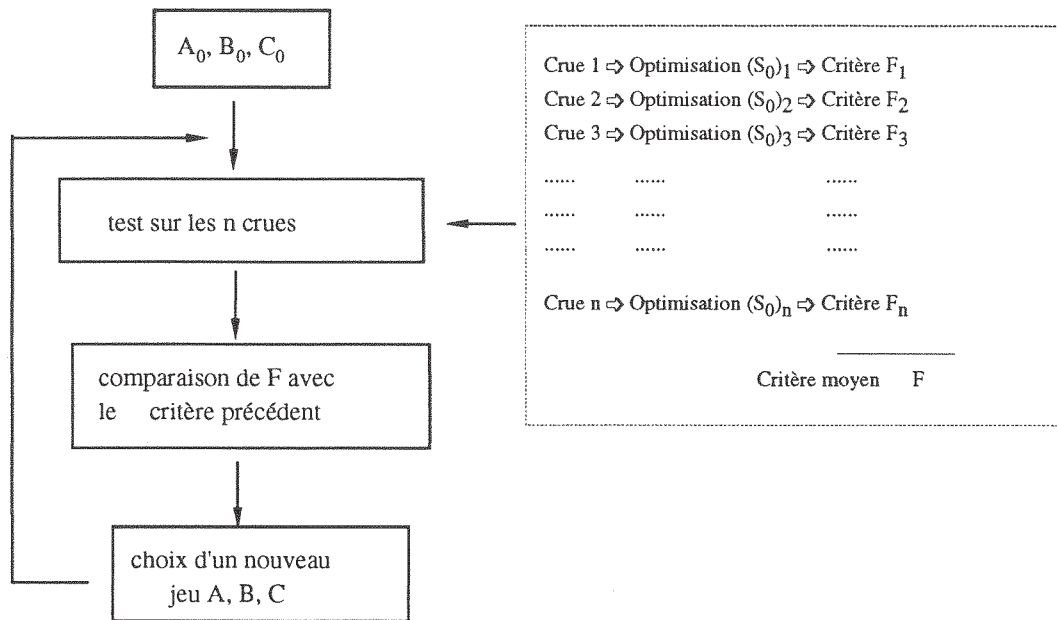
$A_0$, $B_0$, $C_0$

test sur les n crues

comparaison de F avec le critère précédent

choix d'un nouveau jeu A, B, C

Crue 1 ⇨ Optimisation $(S_0)_1$ ⇨ Critère $F_1$
Crue 2 ⇨ Optimisation $(S_0)_2$ ⇨ Critère $F_2$
Crue 3 ⇨ Optimisation $(S_0)_3$ ⇨ Critère $F_3$

...... ...... ......
...... ...... ......
...... ...... ......

Crue n ⇨ Optimisation $(S_0)_n$ ⇨ Critère $F_n$

Critère moyen F